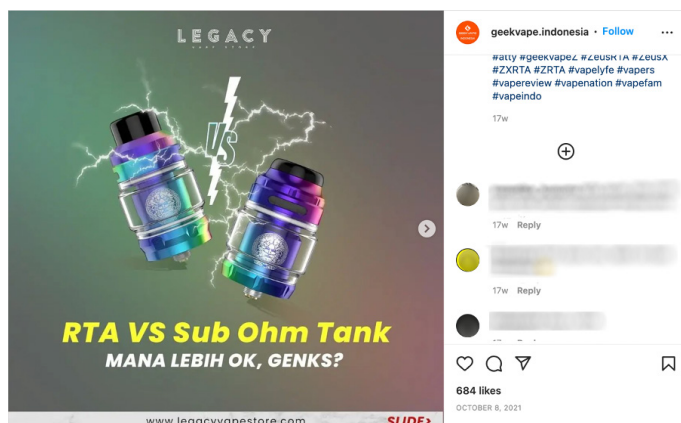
LEGACY
VAPE STORE

VS

RTA VS Sub Ohm Tank
MANA LEBIH OK, GENKS?

www.legacyvapestore.com SLIDE

geekvape.indonesia • Follow

#atty #geekvapez #ZeusRTA #ZeusX #ZXRTA #ZRTA #vapelyfe #vapers #vapereview #vapenation #vapefam #vapeindo

17w

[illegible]
17w Reply

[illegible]
17w Reply

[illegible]

684 likes
OCTOBER 8, 2021